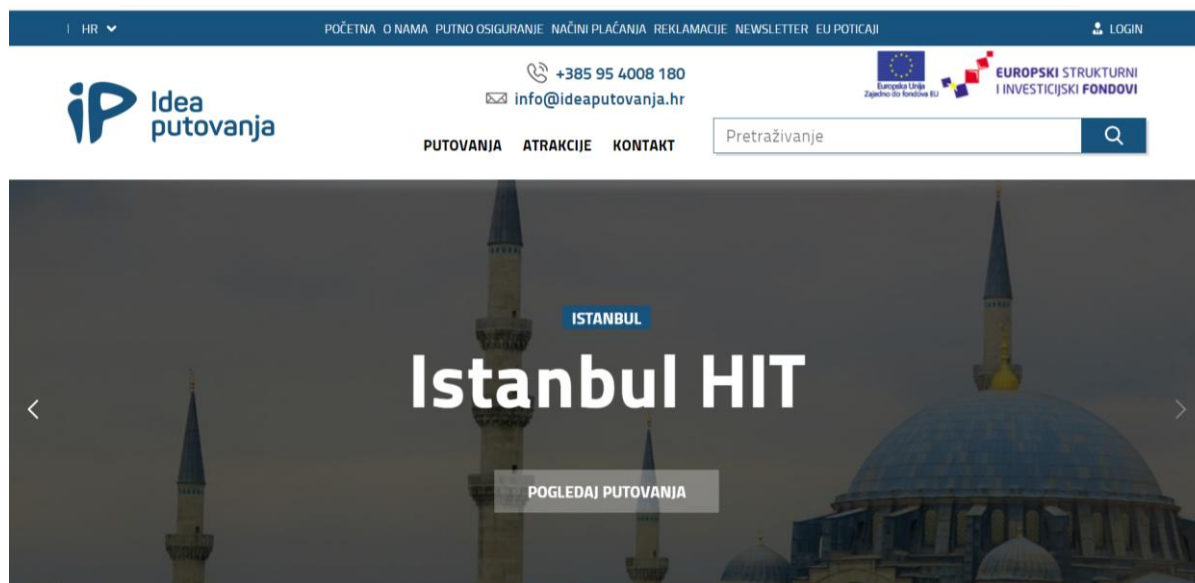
HR

POČETNA O NAMA PUTNO OSIGURANJE NAČINI PLAĆANJA REKLAMACIJE NEWSLETTER EU POTICAJI

LOGIN

iP Idea putovanja

+385 95 4008 180
info@ideaputovanja.hr

Europska Unija
Zajedno do fondova EU

EUROPSKI STRUKTURNI I INVESTICIJSKI FONDOVI

PUTOVANJA ATRAKCIJE KONTAKT

Pretraživanje

ISTANBUL

Istanbul HIT

POGLEDAJ PUTOVANJA